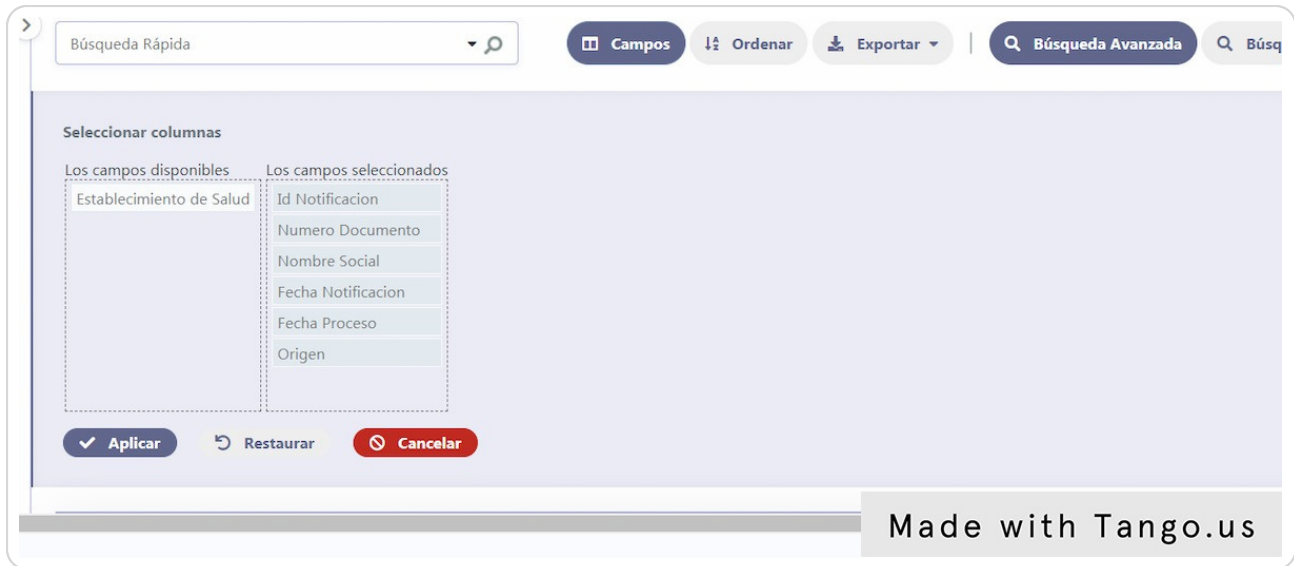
Búsqueda Rápida

Campos
Ordenar
Exportar
Búsqueda Avanzada
Búsq

Seleccionar columnas

Los campos disponibles
Establecimiento de Salud

Los campos seleccionados
Id Notificacion
Numero Documento
Nombre Social
Fecha Notificacion
Fecha Proceso
Origen

Aplicar
Restaurar
Cancelar

Made with Tango.us